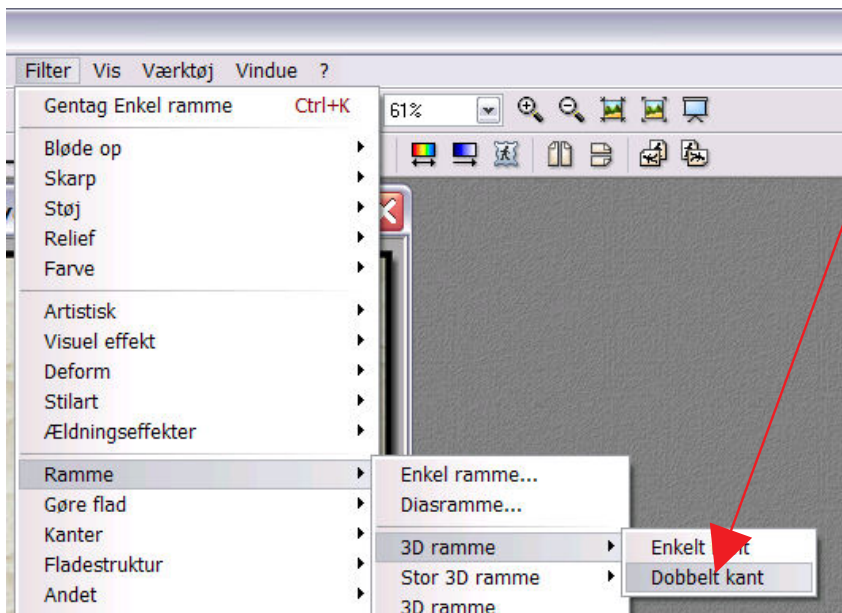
Filter Vis Værktøj Vindue ?

Gentag Enkel ramme Ctrl+K

61%

Bløde op
Skarp
Støj
Relief
Farve

Artistisk
Visuel effekt
Deform
Stilart
Ældningseffekter

Ramme
Gøre flad
Kanter
Fladestruktur
Andet

Enkel ramme...
Diasramme...

3D ramme
Stor 3D ramme
3D ramme

Enkelt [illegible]
Dobbelt kant